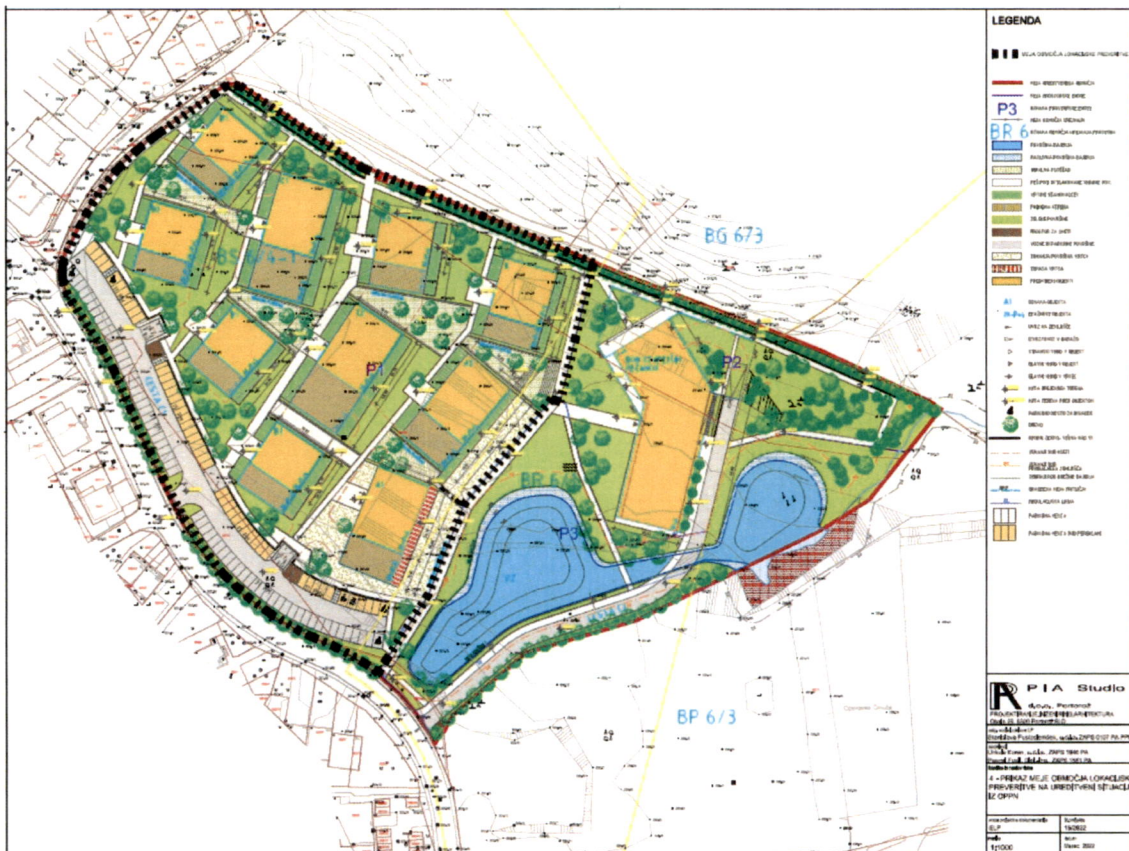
LEGENDA

MEJA OBMOČJA LOKACIJSKE PREVERITVE

P3

BR 6

BG 673

P1

P2

BR 6

P3

BP 6/3

PIA Studio

d.o.o., Portorož

PROJEKTIRANJE, INŽENIRING, ARHITEKTURA

4 - PRIKAZ MEJE OBMOČJA LOKACIJSKE PREVERITVE NA UREDITVENI SITUACIJI IZ OPPN

ELP

1:1000

15/2022